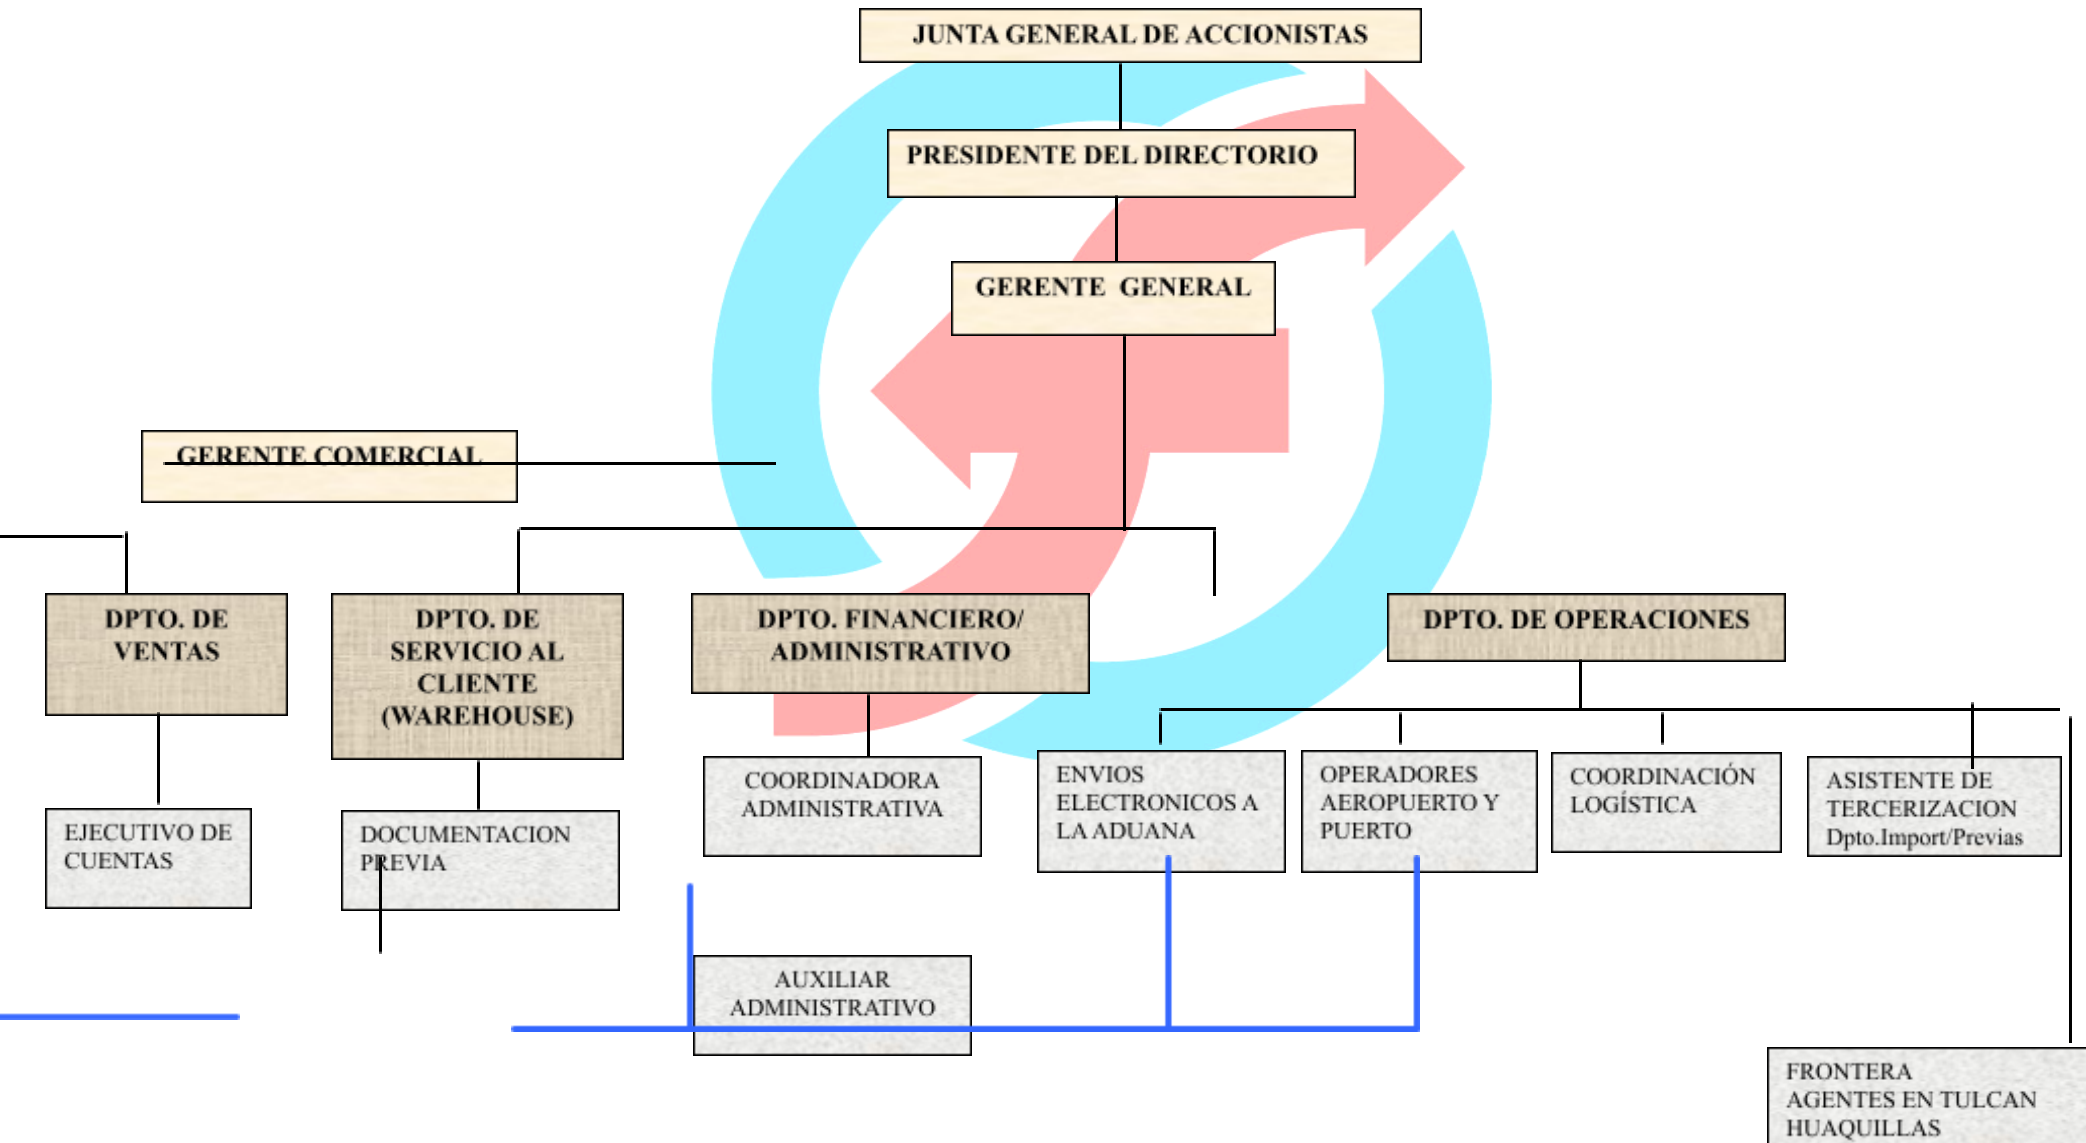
JUNTA GENERAL DE ACCIONISTAS

PRESIDENTE DEL DIRECTORIO

GERENTE GENERAL

GERENTE COMERCIAL

DPTO. DE VENTAS

DPTO. DE SERVICIO AL CLIENTE (WAREHOUSE)

DPTO. FINANCIERO/ ADMINISTRATIVO

DPTO. DE OPERACIONES

EJECUTIVO DE CUENTAS

DOCUMENTACION PREVIA

COORDINADORA ADMINISTRATIVA

ENVIOS ELECTRONICOS A LA ADUANA

OPERADORES AEROPUERTO Y PUERTO

COORDINACIÓN LOGÍSTICA

ASISTENTE DE TERCERIZACION Dpto.Import/Previas

AUXILIAR ADMINISTRATIVO

FRONTERA AGENTES EN TULCAN HUAQUILLAS